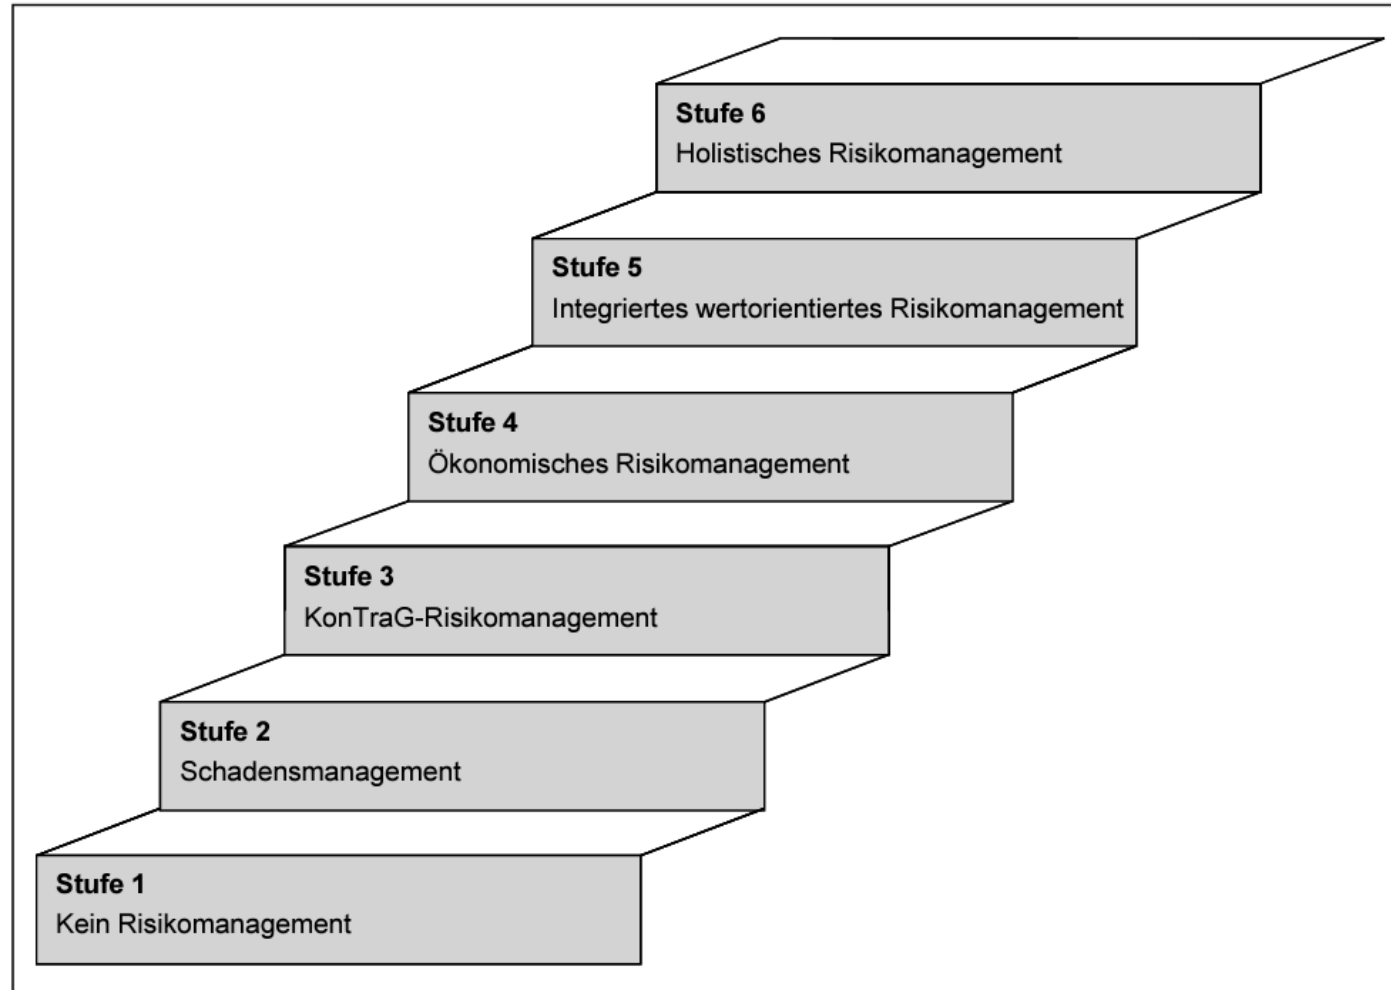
Stufe 6
Holistisches Risikomanagement

Stufe 5
Integriertes wertorientiertes Risikomanagement

Stufe 4
Ökonomisches Risikomanagement

Stufe 3
KonTraG-Risikomanagement

Stufe 2
Schadensmanagement

Stufe 1
Kein Risikomanagement